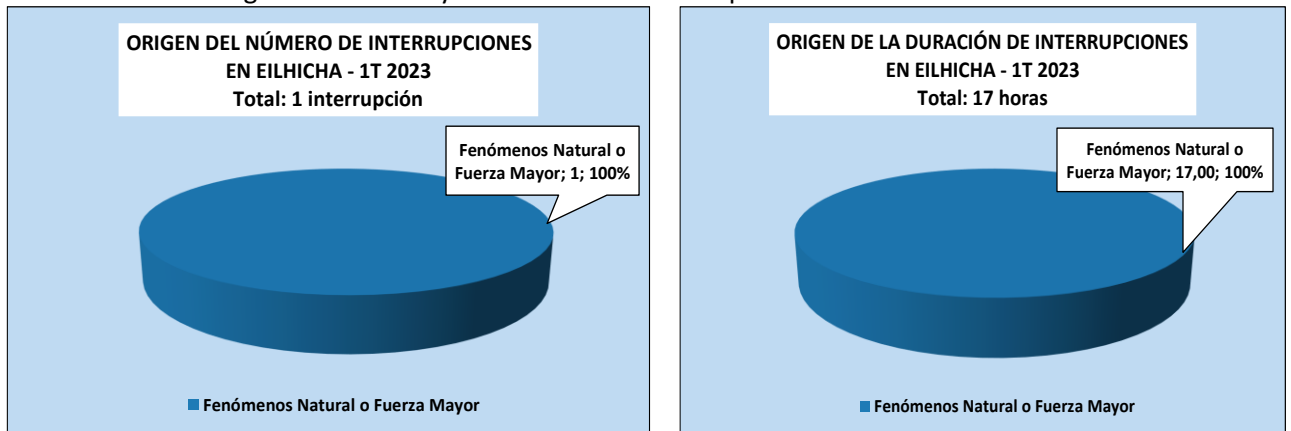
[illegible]

ORIGEN DEL NÚMERO DE INTERRUPCIONES EN EILHICHA - 1T 2023
Total: 1 interrupción

Fenómenos Natural o Fuerza Mayor; 1; 100%

Fenómenos Natural o Fuerza Mayor

ORIGEN DE LA DURACIÓN DE INTERRUPCIONES EN EILHICHA - 1T 2023
Total: 17 horas

Fenómenos Natural o Fuerza Mayor; 17,00; 100%

Fenómenos Natural o Fuerza Mayor